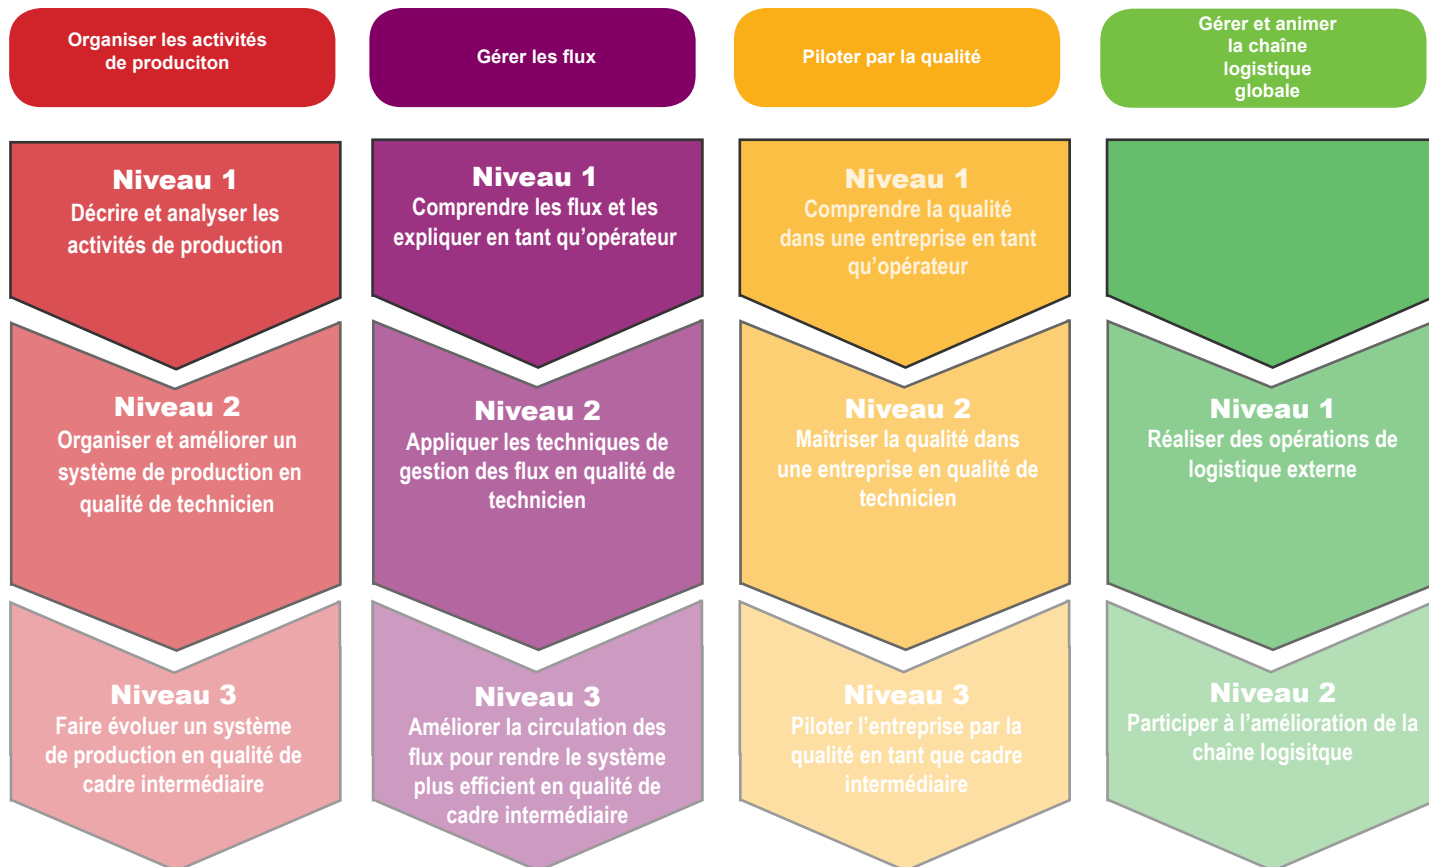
Organiser les activités de produciton

Niveau 1
Décrire et analyser les activités de production

Niveau 2
Organiser et améliorer un système de production en qualité de technicien

Niveau 3
Faire évoluer un système de production en qualité de cadre intermédiaire

Gérer les flux

Niveau 1
Comprendre les flux et les expliquer en tant qu'opérateur

Niveau 2
Appliquer les techniques de gestion des flux en qualité de technicien

Niveau 3
Améliorer la circulation des flux pour rendre le système plus efficient en qualité de cadre intermédiaire

Piloter par la qualité

Niveau 1
Comprendre la qualité dans une entreprise en tant qu'opérateur

Niveau 2
Maîtriser la qualité dans une entreprise en qualité de technicien

Niveau 3
Piloter l'entreprise par la qualité en tant que cadre intermédiaire

Gérer et animer la chaîne logistique globale

Niveau 1
Réaliser des opérations de logistique externe

Niveau 2
Participer à l'amélioration de la chaîne logisitque